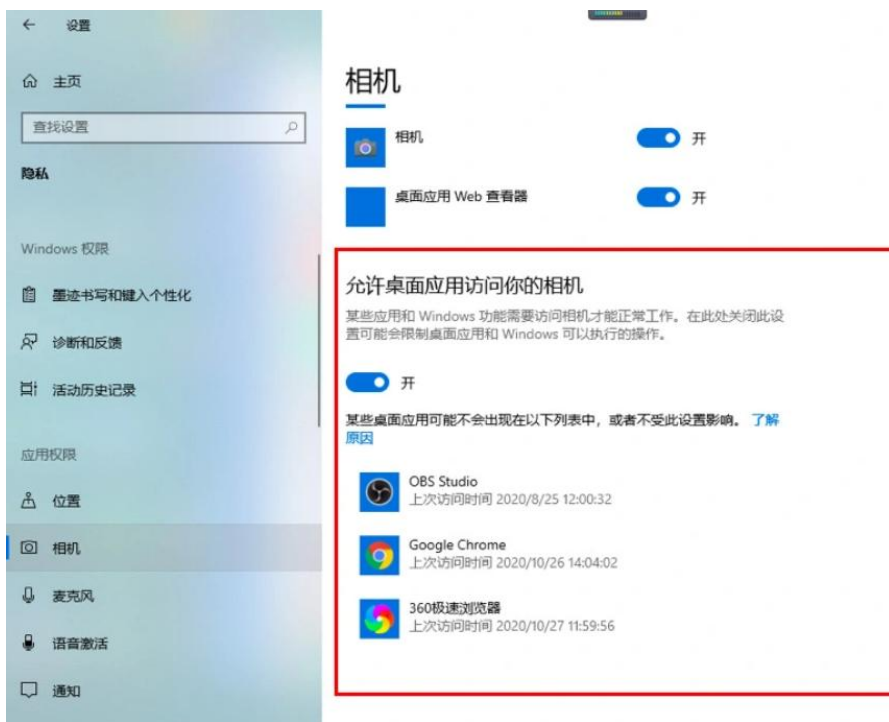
← 设置

主页

查找设置

隐私

Windows 权限

墨迹书写和键入个性化

诊断和反馈

活动历史记录

应用权限

位置

相机

麦克风

语音激活

通知

相机

相机 开

桌面应用 Web 查看器 开

允许桌面应用访问你的相机

某些应用和 Windows 功能需要访问相机才能正常工作。在此处关闭此设置可能会限制桌面应用和 Windows 可以执行的操作。

开

某些桌面应用可能不会出现在以下列表中，或者不受此设置影响。了解原因

OBS Studio
上次访问时间 2020/8/25 12:00:32

Google Chrome
上次访问时间 2020/10/26 14:04:02

360极速浏览器
上次访问时间 2020/10/27 11:59:56